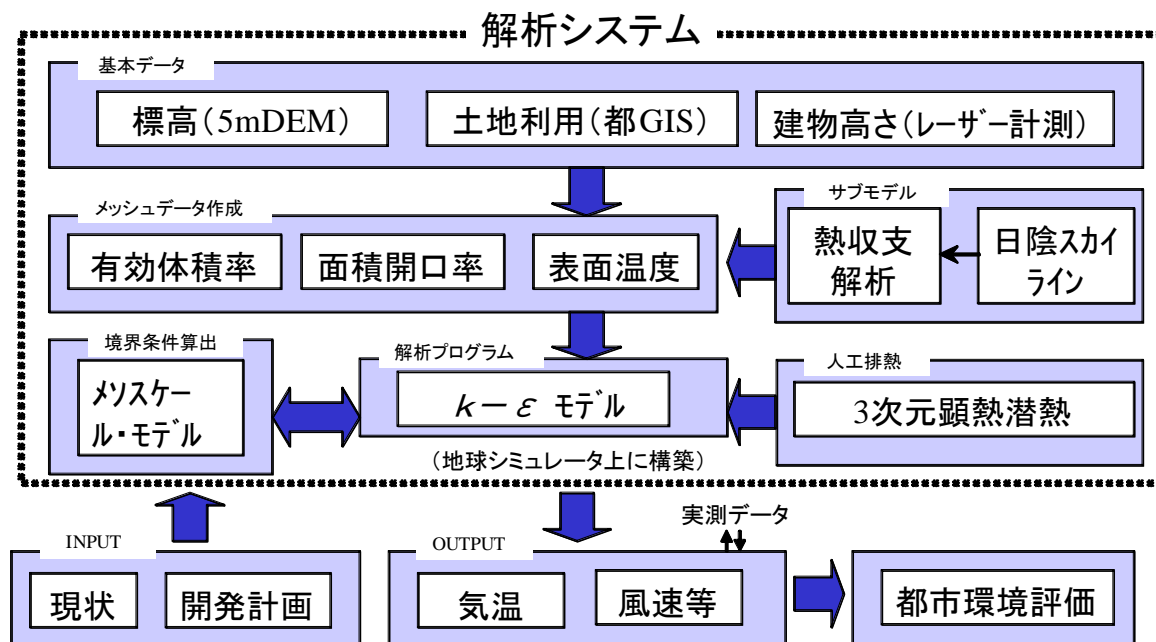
解析システム

基本データ

標高（5mDEM）

土地利用（都GIS）

建物高さ（レーザー計測）

メッシュデータ作成

有効体積率

面積開口率

表面温度

サブモデル

熱収支解析

日陰スカイライン

境界条件算出

メソスケール・モデル

解析プログラム

$k-\varepsilon$ モデル

（地球シミュレータ上に構築）

人工排熱

3次元顕熱潜熱

実測データ

INPUT

現状

開発計画

OUTPUT

気温

風速等

都市環境評価